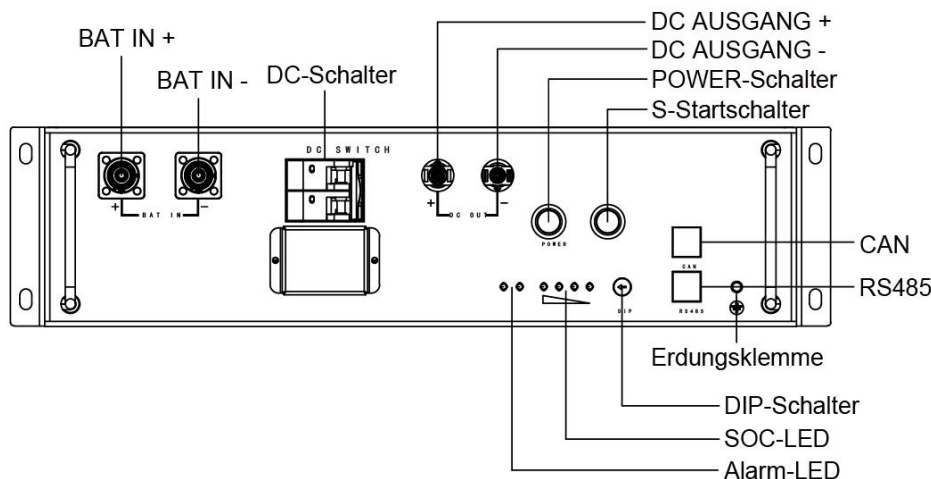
BAT IN +

BAT IN -

DC-Schalter

DC AUSGANG +

DC AUSGANG -

POWER-Schalter

S-Startschalter

DC SWITCH

+ BAT IN −

+ DC OUT −

POWER

CAN

CAN

RS485

RS485

DIP

Erdungsklemme

DIP-Schalter

SOC-LED

Alarm-LED